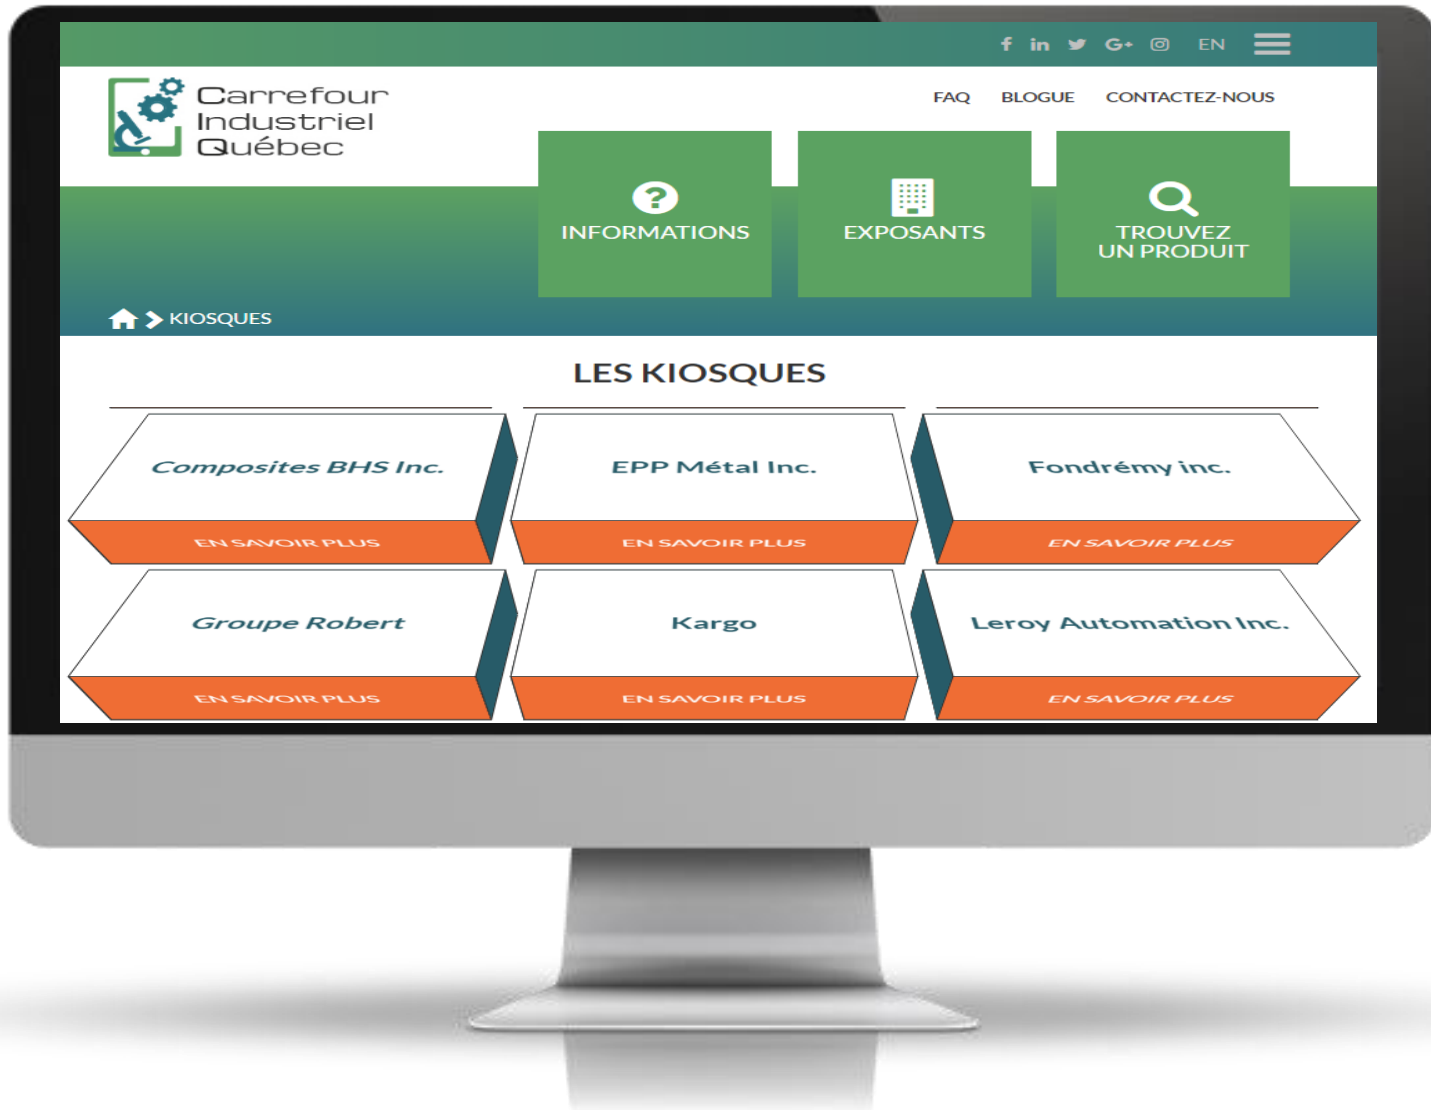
f in G+ EN

Carrefour Industriel Québec

FAQ BLOGUE CONTACTEZ-NOUS

INFORMATIONS

EXPOSANTS

TROUVEZ UN PRODUIT

KIOSQUES

LES KIOSQUES

Composites BHS Inc.
EN SAVOIR PLUS

EPP Métal Inc.
EN SAVOIR PLUS

Fondrémy inc.
EN SAVOIR PLUS

Groupe Robert
EN SAVOIR PLUS

Kargo
EN SAVOIR PLUS

Leroy Automation Inc.
EN SAVOIR PLUS